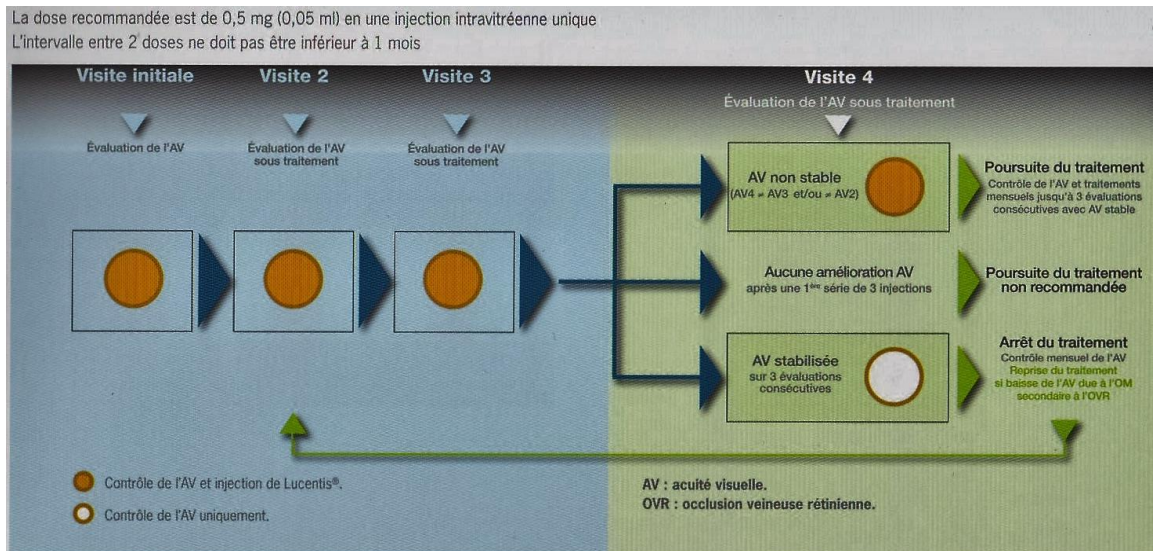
La dose recommandée est de 0,5 mg (0,05 ml) en une injection intravitréenne unique
L'intervalle entre 2 doses ne doit pas être inférieur à 1 mois

Visite initiale

Évaluation de l'AV

Visite 2

Évaluation de l'AV sous traitement

Visite 3

Évaluation de l'AV sous traitement

Visite 4

Évaluation de l'AV sous traitement

AV non stable
(AV4 ≠ AV3 et/ou ≠ AV2)

Poursuite du traitement
Contrôle de l'AV et traitements mensuels jusqu'à 3 évaluations consécutives avec AV stable

Aucune amélioration AV
après une 1ère série de 3 injections

Poursuite du traitement non recommandée

AV stabilisée
sur 3 évaluations consécutives

Arrêt du traitement
Contrôle mensuel de l'AV
Reprise du traitement si baisse de l'AV due à l'OM secondaire à l'OVR

Contrôle de l'AV et injection de Lucentis®.

Contrôle de l'AV uniquement.

AV : acuité visuelle.
OVR : occlusion veineuse rétinienne.